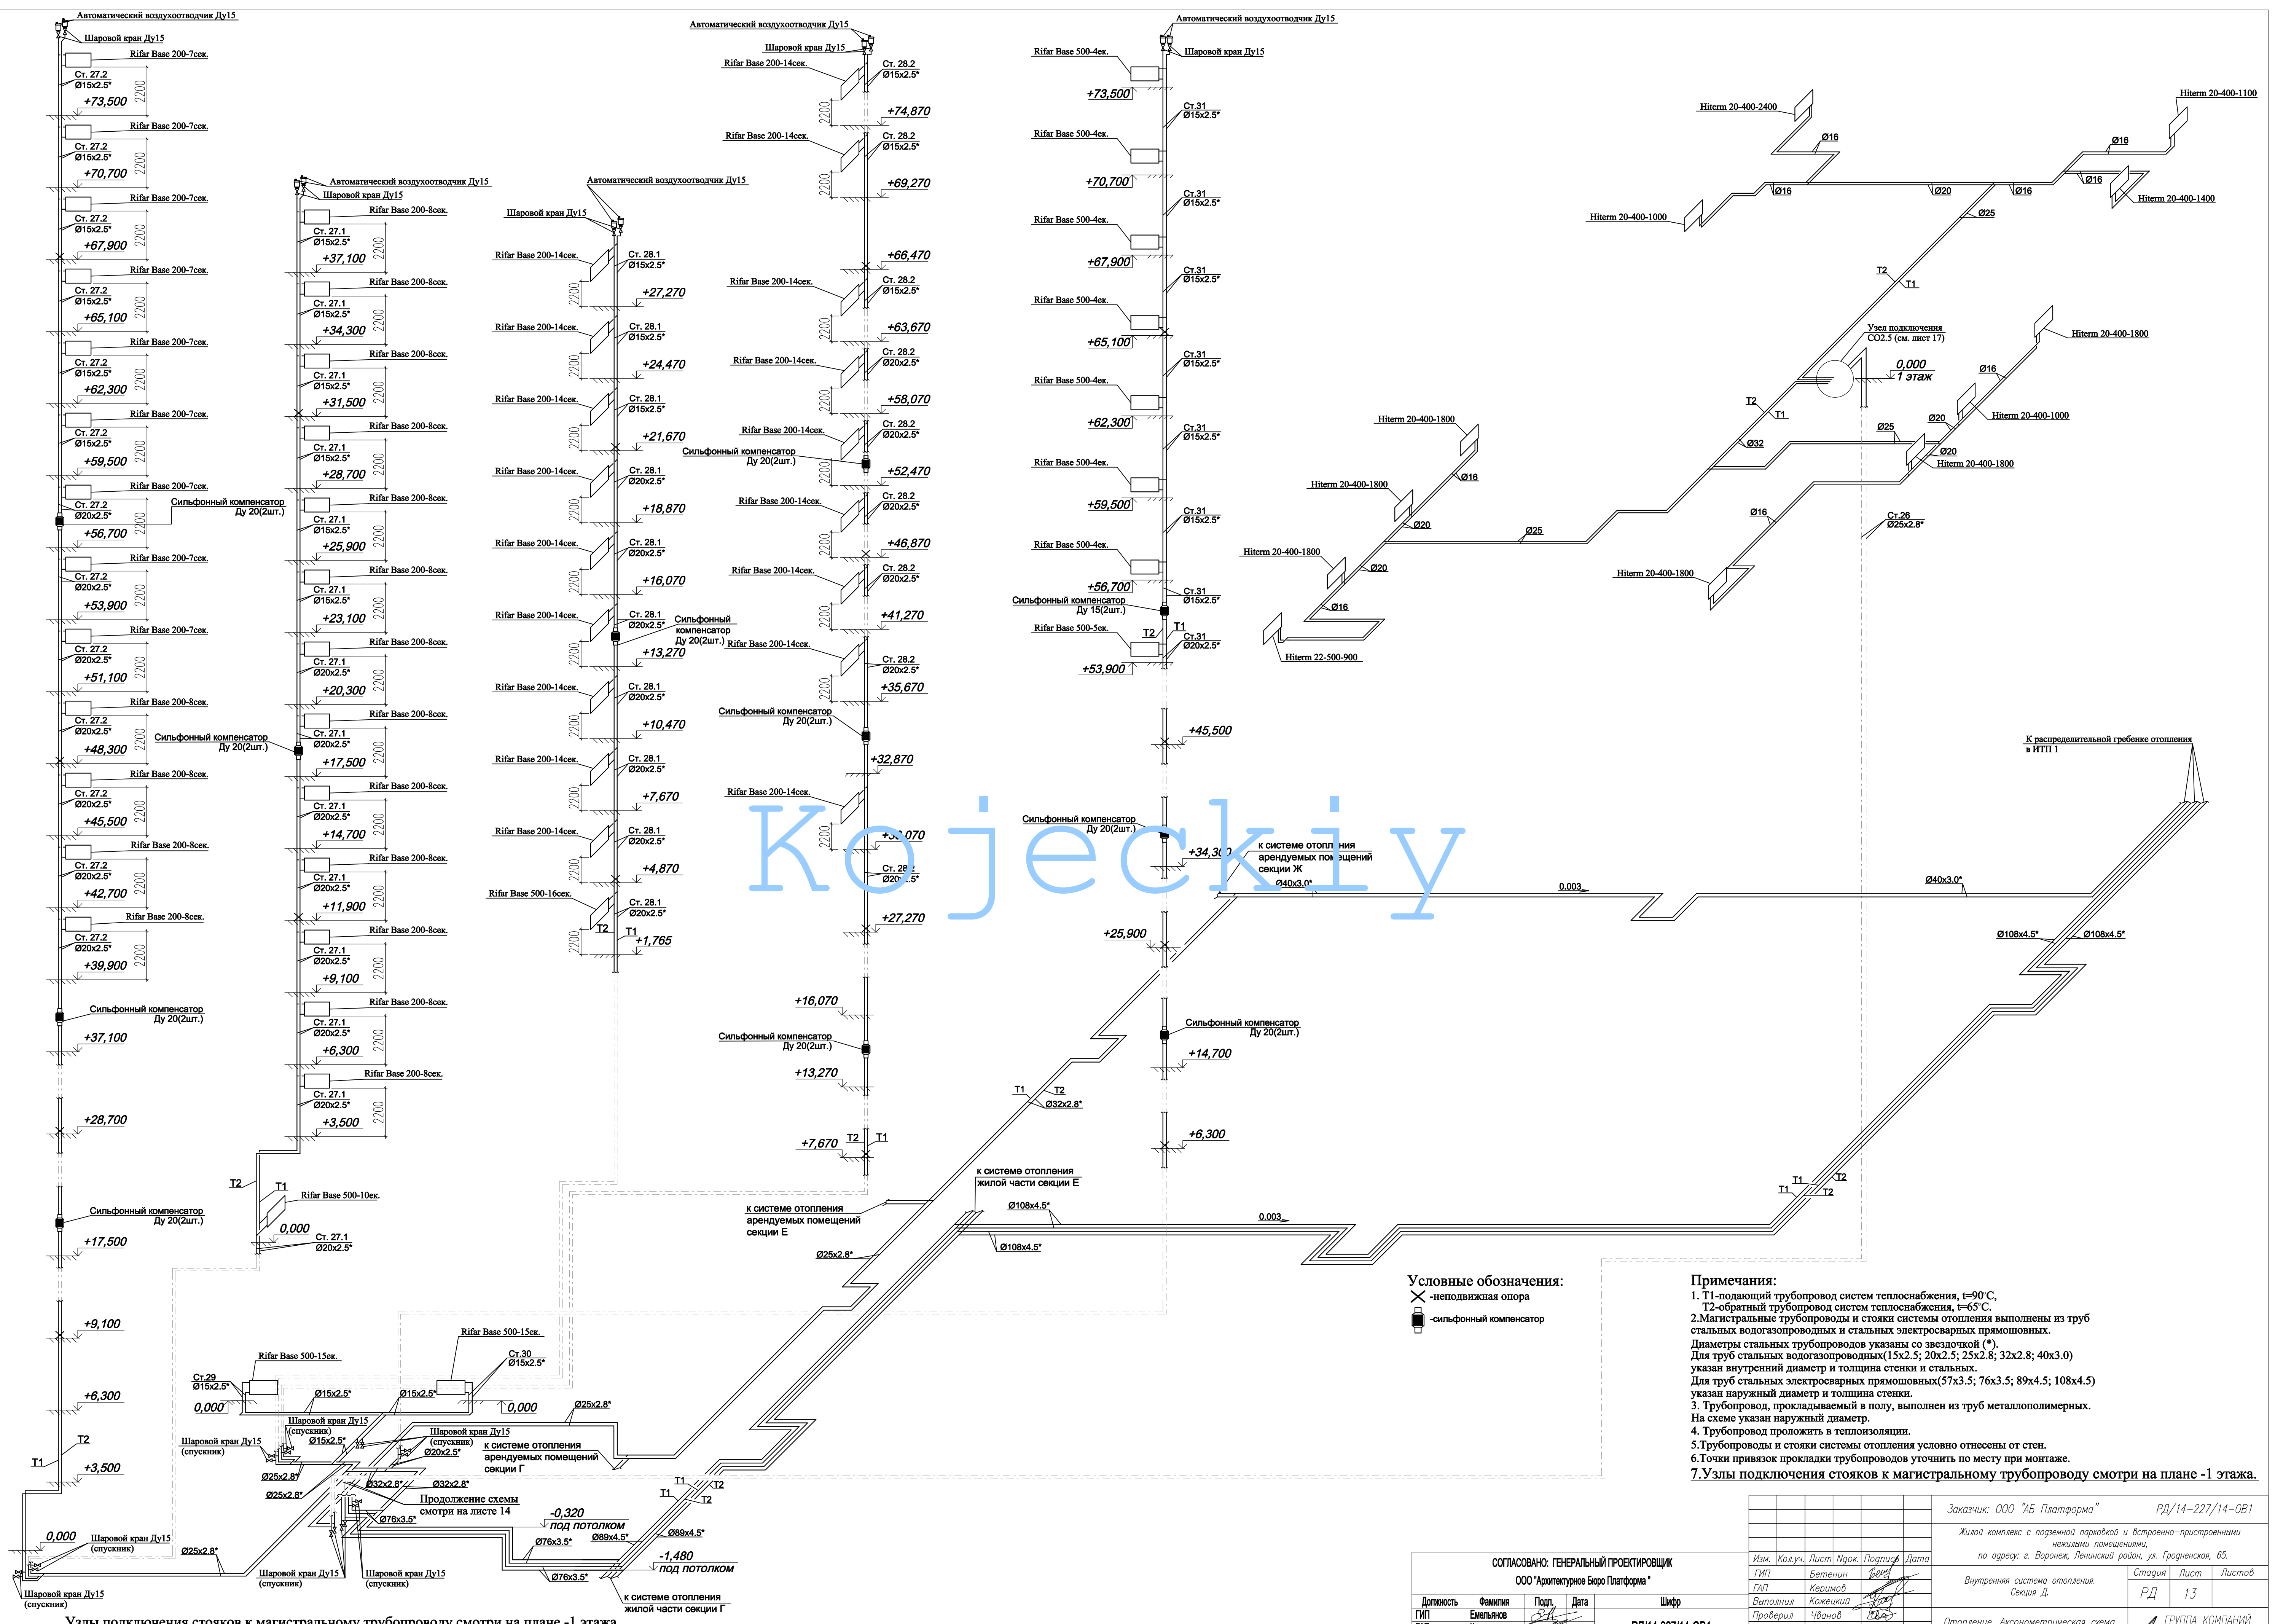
Автоматический воздухоотводчик Ду15
Шаровой кран Ду15
Rifar Base 200-7сек.
Ст. 27.2
Ø15x2.5*
+73,500
2200
Rifar Base 200-7сек.
Ст. 27.2
Ø15x2.5*
+70,700
Rifar Base 200-7сек.
Ст. 27.2
Ø15x2.5*
+67,900
Rifar Base 200-7сек.
Ст. 27.2
Ø15x2.5*
+65,100
Rifar Base 200-7сек.
Ст. 27.2
Ø15x2.5*
+62,300
Rifar Base 200-7сек.
Ст. 27.2
Ø15x2.5*
+59,500
Rifar Base 200-7сек.
Сильфонный компенсатор Ду 20(2шт.)
Ст. 27.2
Ø20x2.5*
+56,700
Rifar Base 200-7сек.
Ст. 27.2
Ø20x2.5*
+53,900
Rifar Base 200-7сек.
Ст. 27.2
Ø20x2.5*
+51,100
Rifar Base 200-8сек.
Ст. 27.2
Ø20x2.5*
+48,300
Сильфонный компенсатор Ду 20(2шт.)
Rifar Base 200-8сек.
Ст. 27.2
Ø20x2.5*
+45,500
Rifar Base 200-8сек.
Ст. 27.2
Ø20x2.5*
+42,700
Rifar Base 200-8сек.
Ст. 27.2
Ø20x2.5*
+39,900
Сильфонный компенсатор Ду 20(2шт.)
+37,100
+28,700
Сильфонный компенсатор Ду 20(2шт.)
+17,500
+9,100
+6,300
T1
T2
+3,500
0,000
Шаровой кран Ду15 (спускник)
Шаровой кран Ду15 (спускник)

Автоматический воздухоотводчик Ду15
Шаровой кран Ду15
Rifar Base 200-8сек.
Ст. 27.1
Ø15x2.5*
+37,100
Rifar Base 200-8сек.
Ст. 27.1
Ø15x2.5*
+34,300
Rifar Base 200-8сек.
Ст. 27.1
Ø15x2.5*
+31,500
Rifar Base 200-8сек.
Ст. 27.1
Ø15x2.5*
+28,700
Rifar Base 200-8сек.
Ст. 27.1
Ø15x2.5*
+25,900
Rifar Base 200-8сек.
Ст. 27.1
Ø15x2.5*
+23,100
Rifar Base 200-8сек.
Ст. 27.1
Ø20x2.5*
+20,300
Rifar Base 200-8сек.
Ст. 27.1
Ø20x2.5*
+17,500
Rifar Base 200-8сек.
Ст. 27.1
Ø20x2.5*
+14,700
Rifar Base 200-8сек.
Ст. 27.1
Ø20x2.5*
+11,900
Rifar Base 200-8сек.
Ст. 27.1
Ø20x2.5*
+9,100
Rifar Base 200-8сек.
Ст. 27.1
Ø20x2.5*
+6,300
Rifar Base 200-8сек.
Ст. 27.1
Ø20x2.5*
+3,500
T2
T1
Rifar Base 500-10ек.
0,000
Ст. 27.1
Ø20x2.5*

Автоматический воздухоотводчик Ду15
Шаровой кран Ду15
Rifar Base 200-14сек.
Ст. 28.1
Ø15x2.5*
+27,270
Rifar Base 200-14сек.
Ст. 28.1
Ø15x2.5*
+24,470
Rifar Base 200-14сек.
Ст. 28.1
Ø15x2.5*
+21,670
Rifar Base 200-14сек.
Ст. 28.1
Ø20x2.5*
+18,870
Rifar Base 200-14сек.
Ст. 28.1
Ø20x2.5*
+16,070
Rifar Base 200-14сек.
Ст. 28.1
Ø20x2.5*
Сильфонный компенсатор Ду 20(2шт.)
+13,270
Rifar Base 200-14сек.
Ст. 28.1
Ø20x2.5*
+10,470
Rifar Base 200-14сек.
Ст. 28.1
Ø20x2.5*
+7,670
Rifar Base 200-14сек.
Ст. 28.1
Ø20x2.5*
+4,870
Rifar Base 500-16сек.
Ст. 28.1
Ø20x2.5*
T2
T1
+1,765

Автоматический воздухоотводчик Ду15
Шаровой кран Ду15
Rifar Base 200-14сек.
Ст. 28.2
Ø15x2.5*
+74,870
Rifar Base 200-14сек.
Ст. 28.2
Ø15x2.5*
+69,270
+66,470
Rifar Base 200-14сек.
Ст. 28.2
Ø15x2.5*
+63,670
Rifar Base 200-14сек.
Ст. 28.2
Ø20x2.5*
+58,070
Rifar Base 200-14сек.
Ст. 28.2
Ø20x2.5*
Сильфонный компенсатор Ду 20(2шт.)
+52,470
Rifar Base 200-14сек.
Ст. 28.2
Ø20x2.5*
+46,870
Rifar Base 200-14сек.
Ст. 28.2
Ø20x2.5*
+41,270
Rifar Base 200-14сек.
Ст. 28.2
Ø20x2.5*
+35,670
Сильфонный компенсатор Ду 20(2шт.)
+32,870
Rifar Base 200-14сек.
+30,070
Ст. 28.2
Ø20x2.5*
+27,270
+16,070
Сильфонный компенсатор Ду 20(2шт.)
+13,270
+7,670
T2
T1

Автоматический воздухоотводчик Ду15
Шаровой кран Ду15
Rifar Base 500-4ек.
+73,500
Ст.31
Ø15x2.5*
Rifar Base 500-4ек.
+70,700
Ст.31
Ø15x2.5*
Rifar Base 500-4ек.
+67,900
Ст.31
Ø15x2.5*
Rifar Base 500-4ек.
+65,100
Ст.31
Ø15x2.5*
Rifar Base 500-4ек.
+62,300
Ст.31
Ø15x2.5*
Rifar Base 500-4ек.
+59,500
Ст.31
Ø15x2.5*
Rifar Base 500-4ек.
+56,700
Ст.31
Ø15x2.5*
Сильфонный компенсатор Ду 15(2шт.)
Rifar Base 500-5ек.
T2
T1
Ст.31
Ø20x2.5*
+53,900
+45,500
Сильфонный компенсатор Ду 20(2шт.)
+34,300
к системе отопления арендуемых помещений секции Ж
Ø40x3.0*
0.003
Ø40x3.0*
+25,900
Сильфонный компенсатор Ду 20(2шт.)
+14,700
+6,300
T1
T2
Ø32x2.8*
к системе отопления жилой части секции Е
Ø108x4.5*
0.003
Ø108x4.5*
к системе отопления арендуемых помещений секции Е
Ø25x2.8*
T1
T2
T1
T2
Ø108x4.5*
Ø108x4.5*
К распределительной гребенке отопления в ИТП 1

Hiterm 20-400-2400
Hiterm 20-400-1100
Ø16
Ø16
Ø16
Ø16
Ø20
Ø16
Hiterm 20-400-1400
Hiterm 20-400-1000
Ø25
T2
T1
Узел подключения СО2.5 (см. лист 17)
Hiterm 20-400-1800
0,000
1 этаж
Ø16
T2
T1
Ø20
Hiterm 20-400-1000
Ø25
Hiterm 20-400-1800
Ø32
Ø20
Hiterm 20-400-1800
Ø16
Hiterm 20-400-1800
Ø20
Ø25
Ø16
Ст.26
Ø25x2.8*
Hiterm 20-400-1800
Ø20
Hiterm 20-400-1800
Ø16
Hiterm 22-500-900

Rifar Base 500-15ек.
Ст.30
Ø15x2.5*
Rifar Base 500-15ек.
Ст.29
Ø15x2.5*
Ø15x2.5*
Ø15x2.5*
0,000
0,000
Ø25x2.8*
Шаровой кран Ду15
Шаровой кран Ду15 (спускник)
Ø15x2.5*
Шаровой кран Ду15 (спускник)
Ø20x2.5*
к системе отопления арендуемых помещений секции Г
Ø25x2.8*
Ø32x2.8*
Ø32x2.8*
Ø25x2.8*
Продолжение схемы смотри на листе 14
Ø76x3.5*
-0,320 под потолком
Ø89x4.5*
Ø76x3.5*
Ø89x4.5*
T1
T2
T1
T2
-1,480 под потолком
Ø76x3.5*
к системе отопления жилой части секции Г
Ø25x2.8*
Шаровой кран Ду15 (спускник)
Шаровой кран Ду15 (спускник)
Шаровой кран Ду15 (спускник)
Узлы подключения стояков к магистральному трубопроводу смотри на плане -1 этажа

Kojeckiy

Условные обозначения:
-неподвижная опора
-сильфонный компенсатор

Примечания:
1. Т1-подающий трубопровод систем теплоснабжения, t=90°С,
Т2-обратный трубопровод систем теплоснабжения, t=65°С.
2.Магистральные трубопроводы и стояки системы отопления выполнены из труб стальных водогазопроводных и стальных электросварных прямошовных.
Диаметры стальных трубопроводов указаны со звездочкой (*).
Для труб стальных водогазопроводных(15x2.5; 20x2.5; 25x2.8; 32x2.8; 40x3.0) указан внутренний диаметр и толщина стенки и стальных.
Для труб стальных электросварных прямошовных(57x3.5; 76x3.5; 89x4.5; 108x4.5) указан наружный диаметр и толщина стенки.
3. Трубопровод, прокладываемый в полу, выполнен из труб металлополимерных. На схеме указан наружный диаметр.
4. Трубопровод проложить в теплоизоляции.
5.Трубопроводы и стояки системы отопления условно отнесены от стен.
6.Точки привязок прокладки трубопроводов уточнить по месту при монтаже.
7.Узлы подключения стояков к магистральному трубопроводу смотри на плане -1 этажа.

СОГЛАСОВАНО: ГЕНЕРАЛЬНЫЙ ПРОЕКТИРОВЩИК
ООО "Архитектурное Бюро Платформа"
| Должность | Фамилия | Подп. | Дата | Шифр |
|---|---|---|---|---|
| ГИП | Емельянов | | | |

Заказчик: ООО "АБ Платформа"
РД/14-227/14-ОВ1
Жилой комплекс с подземной парковкой и встроенно-пристроенными нежилыми помещениями, по адресу: г. Воронеж, Ленинский район, ул. Гродненская, 65.
| Изм. | Кол.уч. | Лист | Nдок. | Подпись | Дата |
|---|---|---|---|---|---|
| ГИП | | Бетенин | | | |
| ГАП | | Керимов | | | |
| Выполнил | | Кожецкий | | | |
| Проверил | | Чванов | | | |
Внутренняя система отопления. Секция Д.
| Стадия | Лист | Листов |
|---|---|---|
| РД | 13 | |
Отопление. Аксонометрическая схема
ГРУППА КОМПАНИЙ